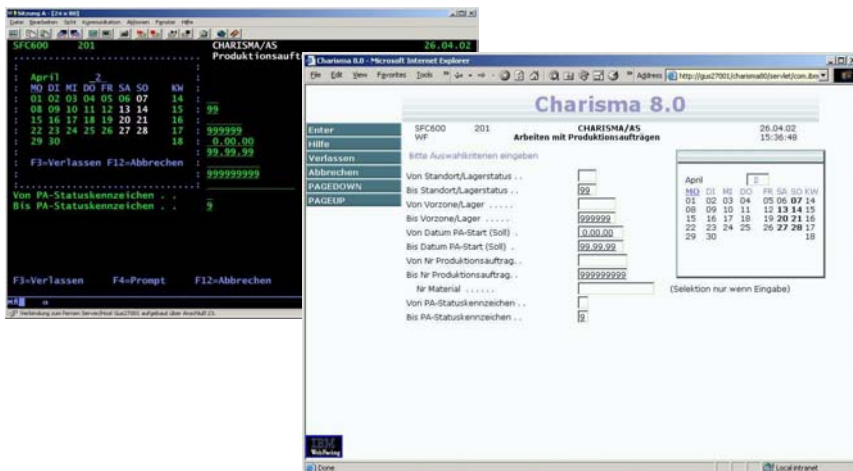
Sitzung A - [24 x 80]
Datei Bearbeiten Sicht Kommunikation Aktionen Fenster Hilfe

SFC600 201 CHARISMA/AS 26.04.02
Produktionsauft

April 2
MO DI MI DO FR SA SO KW
01 02 03 04 05 06 07 14
08 09 10 11 12 13 14 15 99
15 16 17 18 19 20 21 16
22 23 24 25 26 27 28 17 999999
29 30 18 0.00.00
99.99.99
F3=Verlassen F12=Abbrechen
999999999

Von PA-Statuskennzeichen . .
Bis PA-Statuskennzeichen . . 9

F3=Verlassen F4=Prompt F12=Abbrechen

Verbindung zum Fernen Server/Host Gus27001 aufgebaut über Anschluß 23.

Charisma 8.0 - Microsoft Internet Explorer
File Edit View Favorites Tools Address http://gus27001/charisma80/servlet/com.ibm

Charisma 8.0

Enter
Hilfe
Verlassen
Abbrechen
PAGEDOWN
PAGEUP

SFC600 201 CHARISMA/AS 26.04.02
WF Arbeiten mit Produktionsaufträgen 15:36:48

Bitte Auswahlkriterien eingeben

Von Standort/Lagerstatus . .
Bis Standort/Lagerstatus . . 99
Von Vorzone/Lager . . . . .
Bis Vorzone/Lager . . . . . 999999
Von Datum PA-Start (Soll) 0.00.00
Bis Datum PA-Start (Soll) 99.99.99
Von Nr Produktionsauftrag. .
Bis Nr Produktionsauftrag. . 999999999
Nr Material . . . . . . (Selektion nur wenn Eingabe)
Von PA-Statuskennzeichen . .
Bis PA-Statuskennzeichen . . 9

April 2
MO DI MI DO FR SA SO KW
01 02 03 04 05 06 07 14
08 09 10 11 12 13 14 15
15 16 17 18 19 20 21 16
22 23 24 25 26 27 28 17
29 30 18

IBM WebSphere

Done Local intranet